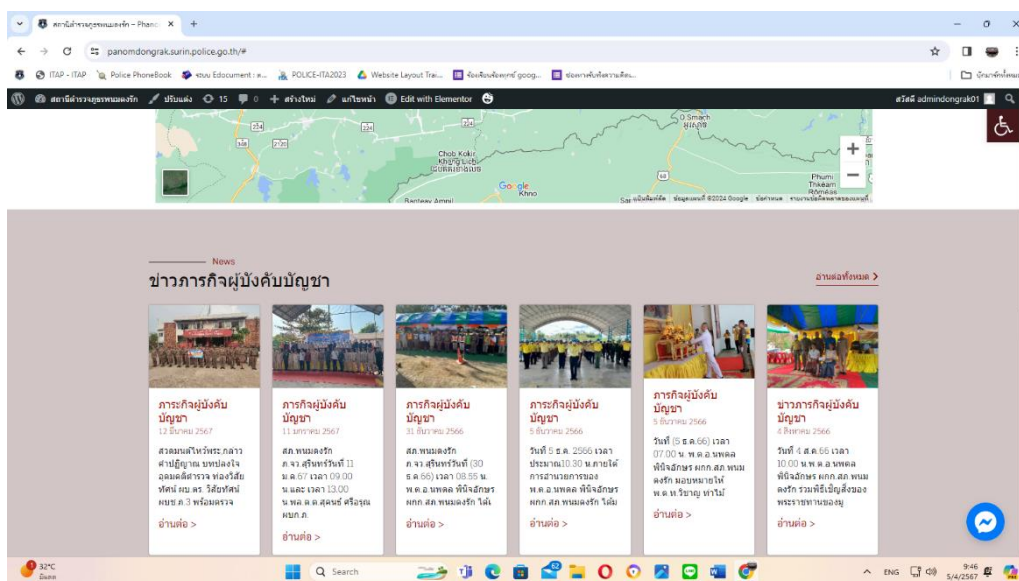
สถานีตำรวจภูธรพนมดงรัก – Phano ×  +

panomdongrak.surin.police.go.th/#

ITAP - ITAP  Police PhoneBook  ระบบ Edocument : ส...  POLICE-ITA2023  Website Layout Trai...  ข้อเขียนข้อเหตุ goog...  ช่องทางรับเรื่องราวร้องเรียน...  บัญชาอื่นทั้งหมด

สถานีตำรวจภูธรพนมดงรัก  ปรับแต่ง  15  0  สร้างใหม่  แก้ไขหน้า  Edit with Elementor  สวัสดี admindongrak01

224  224  224  348  2120  Chob Koki  O Smach  66  Google  Phumi Thkeam  Bantey Ampil  Khno

News
ข่าวภารกิจผู้บังคับบัญชา
อ่านต่อทั้งหมด >

ภารกิจผู้บังคับบัญชา
12 มีนาคม 2567
สวดมนต์ไหว้พระกลาง ศาปฏิญาณ บทปลงใจ อุดมคติตำรวจ ท่องวิสัยทัศน์ ผบ.ตร. วิสัยทัศน์ ผบช.ภ.3 พร้อมตรวจ
อ่านต่อ >

ภารกิจผู้บังคับบัญชา
11 มกราคม 2567
สภ.พนมดงรัก ภ.จว.สุรินทร์วันที่ 11 ม.ค.67 เวลา 09.00 น.และ เวลา 13.00 น.พ.ต.อ.สุคนธ์ ศรีอรุณ ผกก.ภ.
อ่านต่อ >

ภารกิจผู้บังคับบัญชา
31 ธันวาคม 2566
สภ.พนมดงรัก ภ.จว.สุรินทร์วันที่ (30 ธ.ค.66) เวลา 08.55 น. พ.ต.อ.นพดล พินิจอักษร ผกก.สภ.พนมดงรัก ได้
อ่านต่อ >

ภารกิจผู้บังคับบัญชา
5 ธันวาคม 2566
วันที่ 5 ธ.ค. 2566 เวลาประมาณ10.30 น.ภายใต้การอำนวยการของ พ.ต.อ.นพดล พินิจอักษร ผกก.สภ.พนมดงรัก ได้ม
อ่านต่อ >

ภารกิจผู้บังคับบัญชา
5 ธันวาคม 2566
วันที่ (5 ธ.ค.66) เวลา 07.00 น. พ.ต.อ.นพดล พินิจอักษร ผกก.สภ.พนมดงรัก มอบหมายให้ พ.ต.ท.วิชาญ ทำไม้
อ่านต่อ >

ข่าวภารกิจผู้บังคับบัญชา
4 สิงหาคม 2566
วันที่ 4 ส.ค.66 เวลา 10.00 น.พ.ต.อ.นพดล พินิจอักษร ผกก.สภ.พนมดงรัก รวมพิธีเบิกสิ่งของพระราชทานของมู
อ่านต่อ >

32°C มีเมฆ  Search  ENG  9:46 5/4/2567